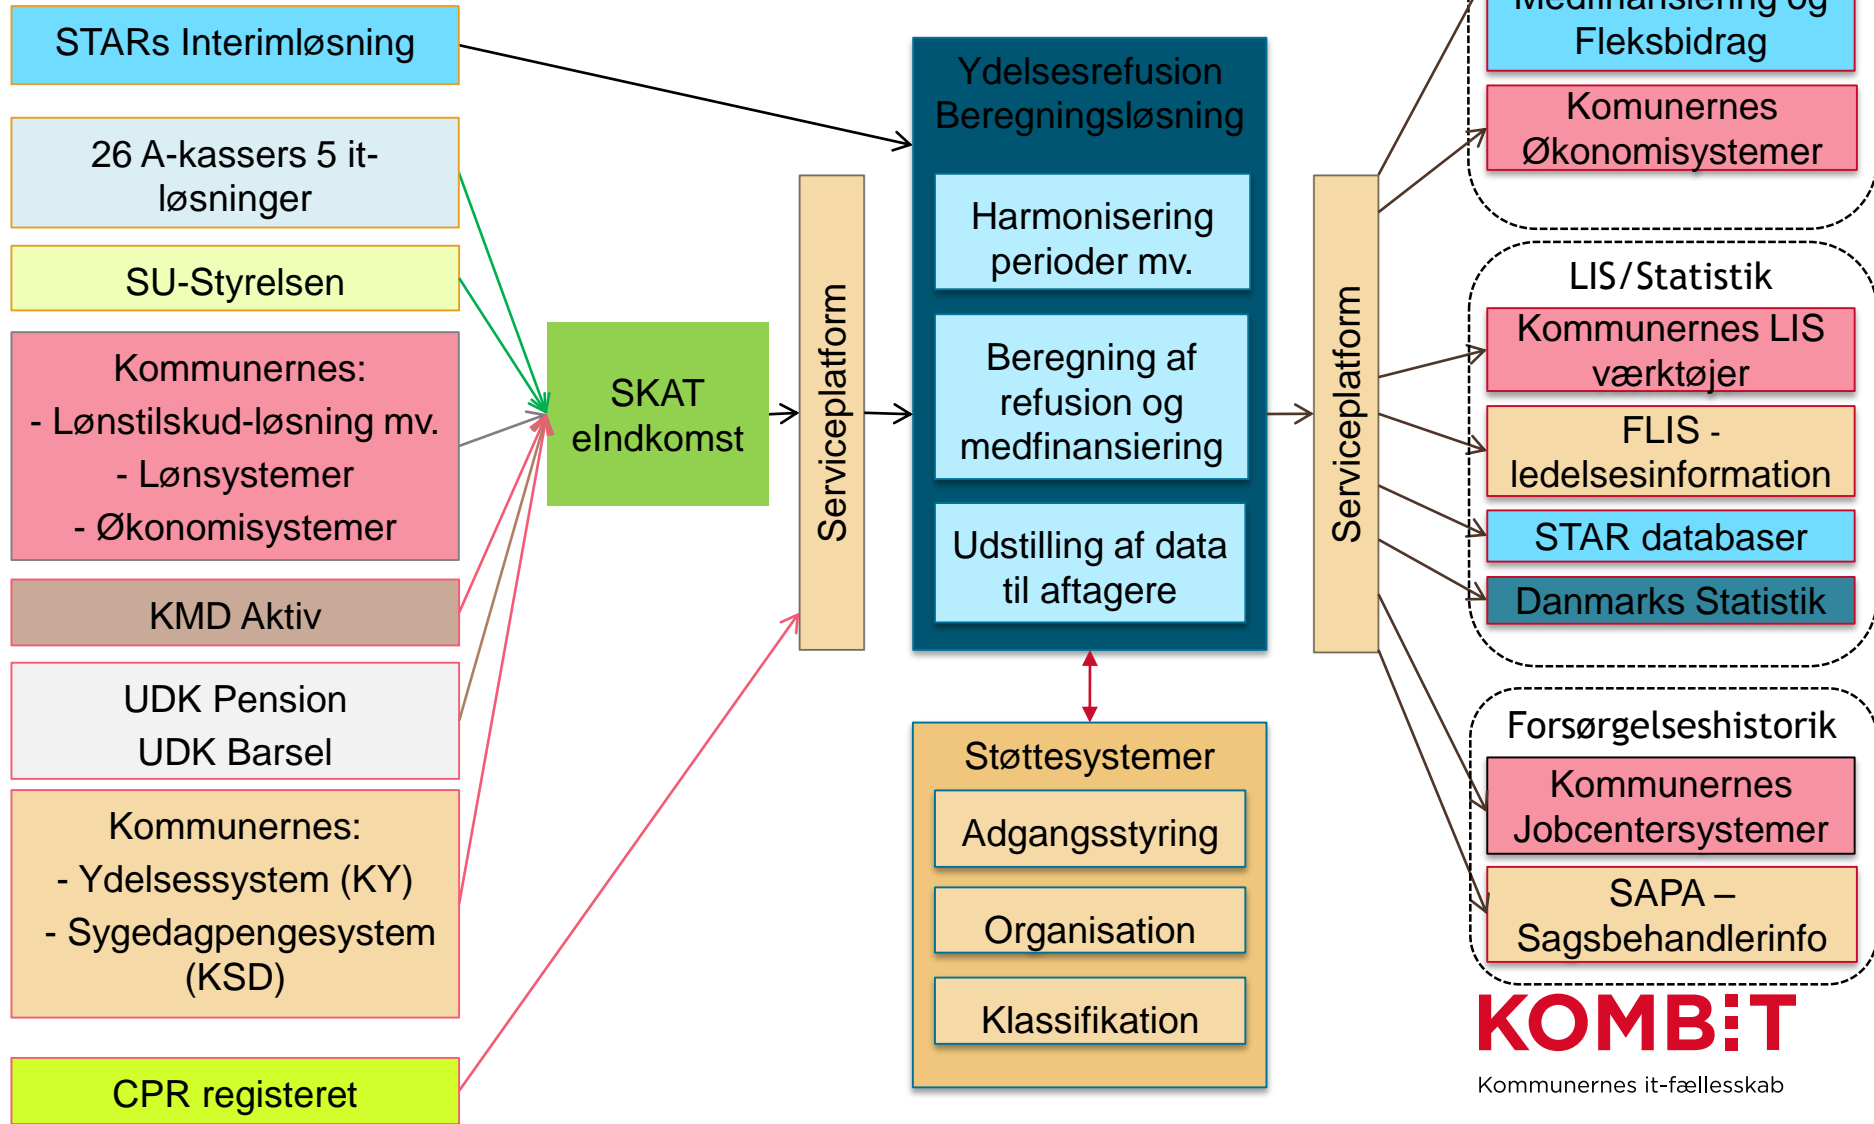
STARs Interimløsning

26 A-kassers 5 it-løsninger

SU-Styrelsen

Kommunernes:
- Lønstilskud-løsning mv.
- Lønsystemer
- Økonomisystemer

KMD Aktiv

UDK Pension
UDK Barsel

Kommunernes:
- Ydelsessystem (KY)
- Sygedagpengesystem (KSD)

CPR registeret

SKAT eIndkomst

Serviceplatform

Ydelsesrefusion Beregningsløsning

Harmonisering perioder mv.

Beregning af refusion og medfinansiering

Udstilling af data til aftagere

Støttesystemer

Adgangsstyring

Organisation

Klassifikation

Serviceplatform

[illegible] og Fleksbidrag

Komunernes Økonomisystemer

LIS/Statistik

Kommunernes LIS værktøjer

FLIS - ledelsesinformation

STAR databaser

Danmarks Statistik

Forsørgelseshistorik

Kommunernes Jobcentersystemer

SAPA – Sagsbehandlerinfo

KOMBIT
Kommunernes it-fællesskab